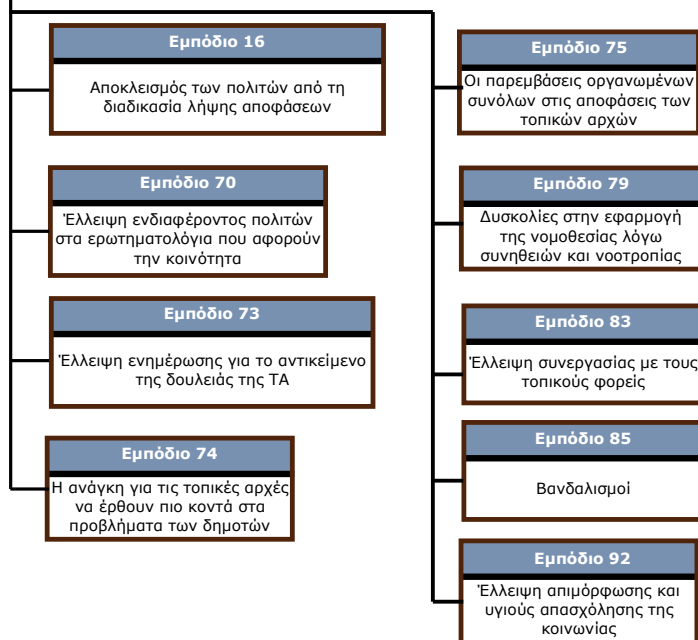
Εμπόδιο 16

Αποκλεισμός των πολιτών από τη διαδικασία λήψης αποφάσεων

Εμπόδιο 70

Έλλειψη ενδιαφέροντος πολιτών στα ερωτηματολόγια που αφορούν την κοινότητα

Εμπόδιο 73

Έλλειψη ενημέρωσης για το αντικείμενο της δουλειάς της ΤΑ

Εμπόδιο 74

Η ανάγκη για τις τοπικές αρχές να έρθουν πιο κοντά στα προβλήματα των δημοτών

Εμπόδιο 75

Οι παρεμβάσεις οργανωμένων συνόλων στις αποφάσεις των τοπικών αρχών

Εμπόδιο 79

Δυσκολίες στην εφαρμογή της νομοθεσίας λόγω συνηθειών και νοοτροπίας

Εμπόδιο 83

Έλλειψη συνεργασίας με τους τοπικούς φορείς

Εμπόδιο 85

Βανδαλισμοί

Εμπόδιο 92

Έλλειψη απιμόρφωσης και υγιούς απασχόλησης της κοινωνίας